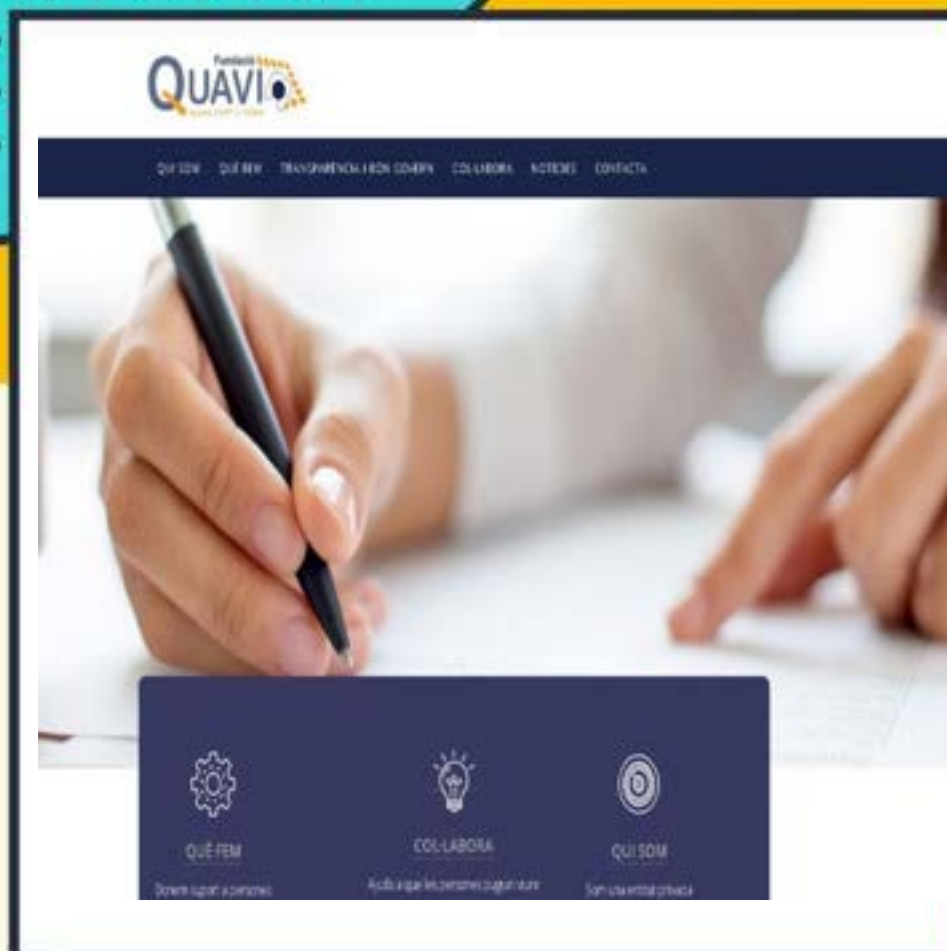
Fundació
QUAVI

QUI SOM QUÈ FEM TRANSPARÈNCIA I BON GOVERN COL·LABORA NOTÍCIES CONTACTA

QUÈ FEM
Donem suport a persones

COL·LABORA
Ajuda a que les persones puguin viure

QUI SOM
Som una entitat privada